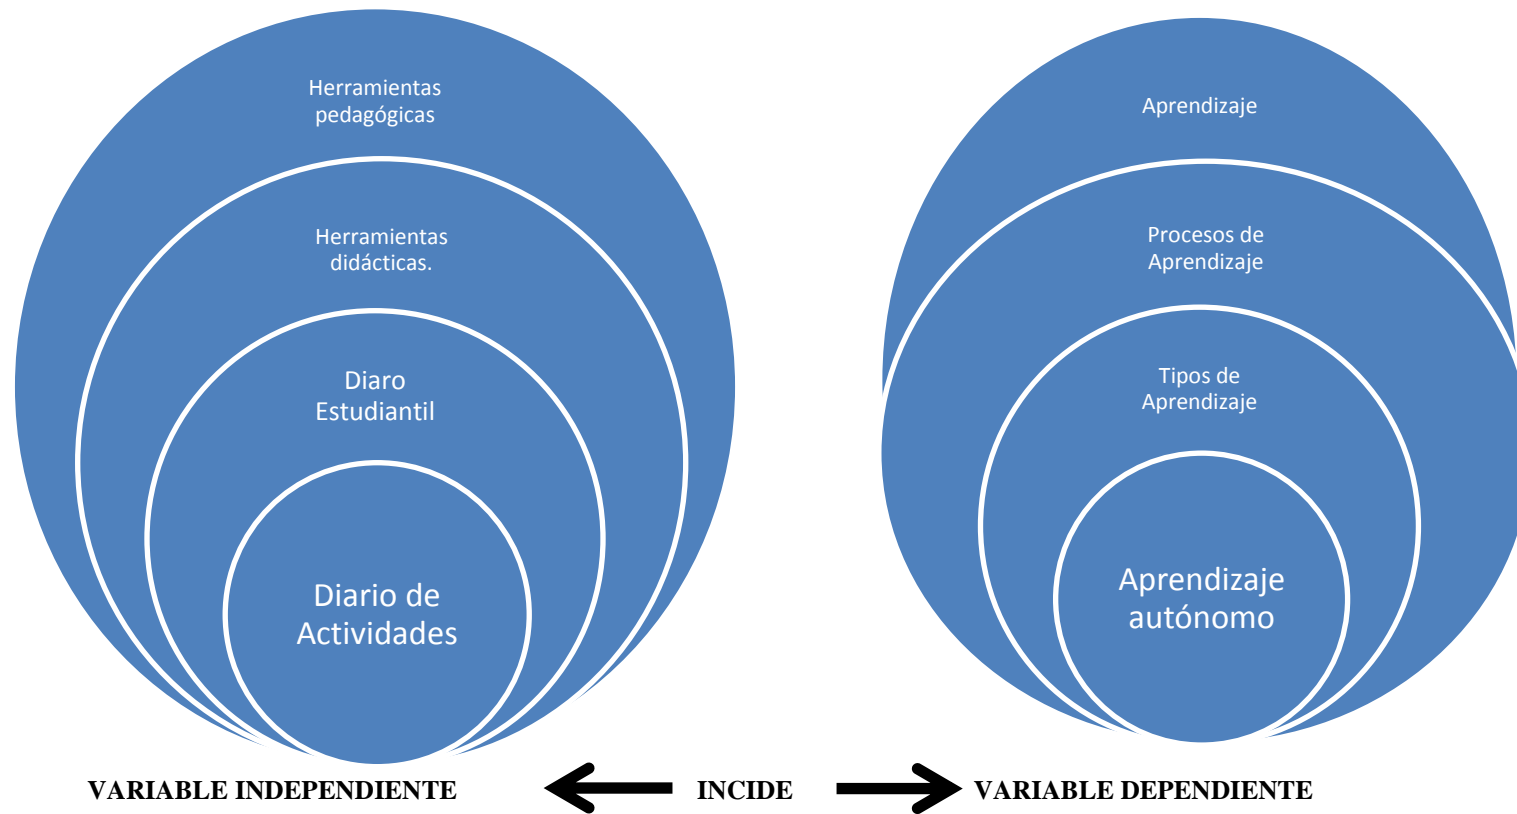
Herramientas pedagógicas

Herramientas didácticas.

Diaro Estudiantil

Diario de Actividades

Aprendizaje

Procesos de Aprendizaje

Tipos de Aprendizaje

Aprendizaje autónomo

VARIABLE INDEPENDIENTE

INCIDE

VARIABLE DEPENDIENTE